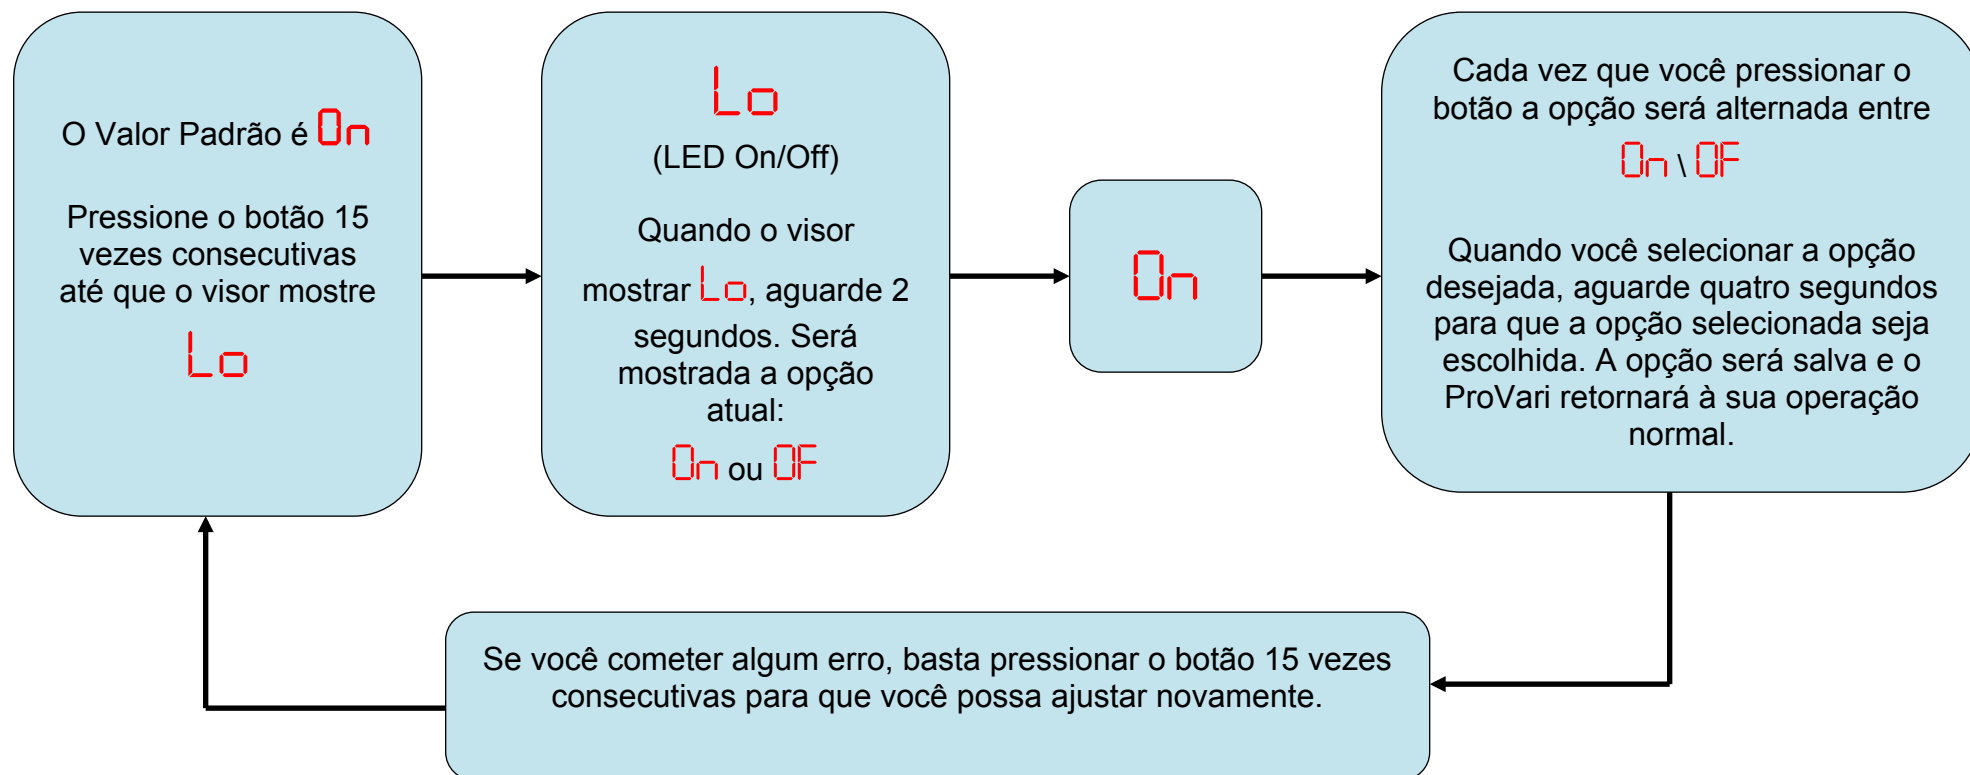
O Valor Padrão é On

Pressione o botão 15 vezes consecutivas até que o visor mostre

Lo

Lo

(LED On/Off)

Quando o visor mostrar Lo, aguarde 2 segundos. Será mostrada a opção atual:

On ou OF

On

Cada vez que você pressionar o botão a opção será alternada entre

On \ OF

Quando você selecionar a opção desejada, aguarde quatro segundos para que a opção selecionada seja escolhida. A opção será salva e o ProVari retornará à sua operação normal.

Se você cometer algum erro, basta pressionar o botão 15 vezes consecutivas para que você possa ajustar novamente.